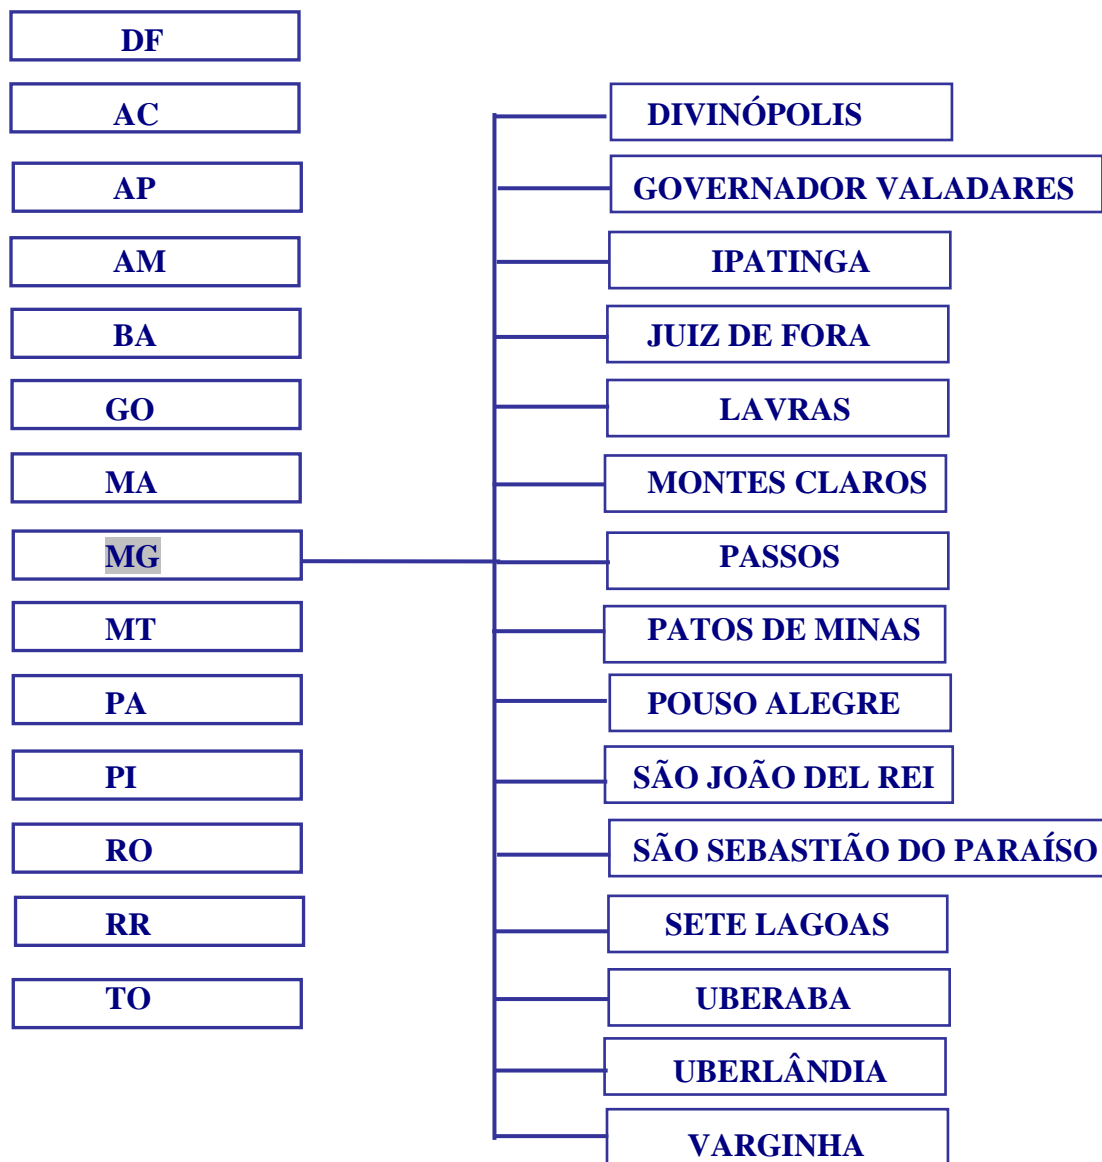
DF
AC
AP
AM
BA
GO
MA
MG
MT
PA
PI
RO
RR
TO

DIVINÓPOLIS
GOVERNADOR VALADARES
IPATINGA
JUIZ DE FORA
LAVRAS
MONTES CLAROS
PASSOS
PATOS DE MINAS
POUSO ALEGRE
SÃO JOÃO DEL REI
SÃO SEBASTIÃO DO PARAÍSO
SETE LAGOAS
UBERABA
UBERLÂNDIA
VARGINHA